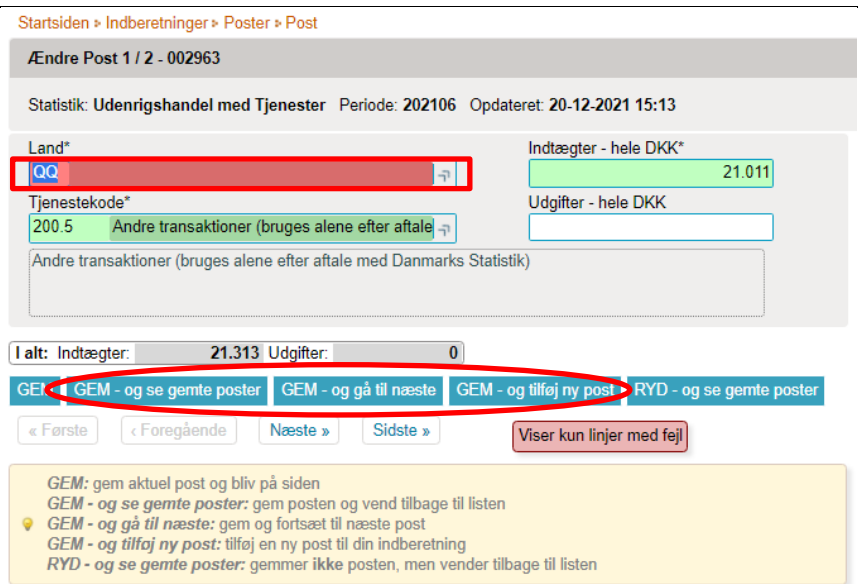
Startsiden ▸ Indberetninger ▸ Poster ▸ Post

Ændre Post 1 / 2 - 002963

Statistik: **Udenrigshandel med Tjenester** Periode: **202106** Opdateret: **20-12-2021 15:13**

Land*
QQ

Indtægter - hele DKK*
21.011

Tjenestekode*
200.5 Andre transaktioner (bruges alene efter aftale

Udgifter - hele DKK

Andre transaktioner (bruges alene efter aftale med Danmarks Statistik)

I alt: Indtægter: 21.313 Udgifter: 0

GEM | GEM - og se gemte poster | GEM - og gå til næste | GEM - og tilføj ny post | RYD - og se gemte poster

« Første | ‹ Foregående | Næste » | Sidste »

Viser kun linjer med fejl

*GEM:* gem aktuel post og bliv på siden
***GEM - og se gemte poster:*** gem posten og vend tilbage til listen
***GEM - og gå til næste:*** gem og fortsæt til næste post
***GEM - og tilføj ny post:*** tilføj en ny post til din indberetning
***RYD - og se gemte poster:*** gemmer **ikke** posten, men vender tilbage til listen